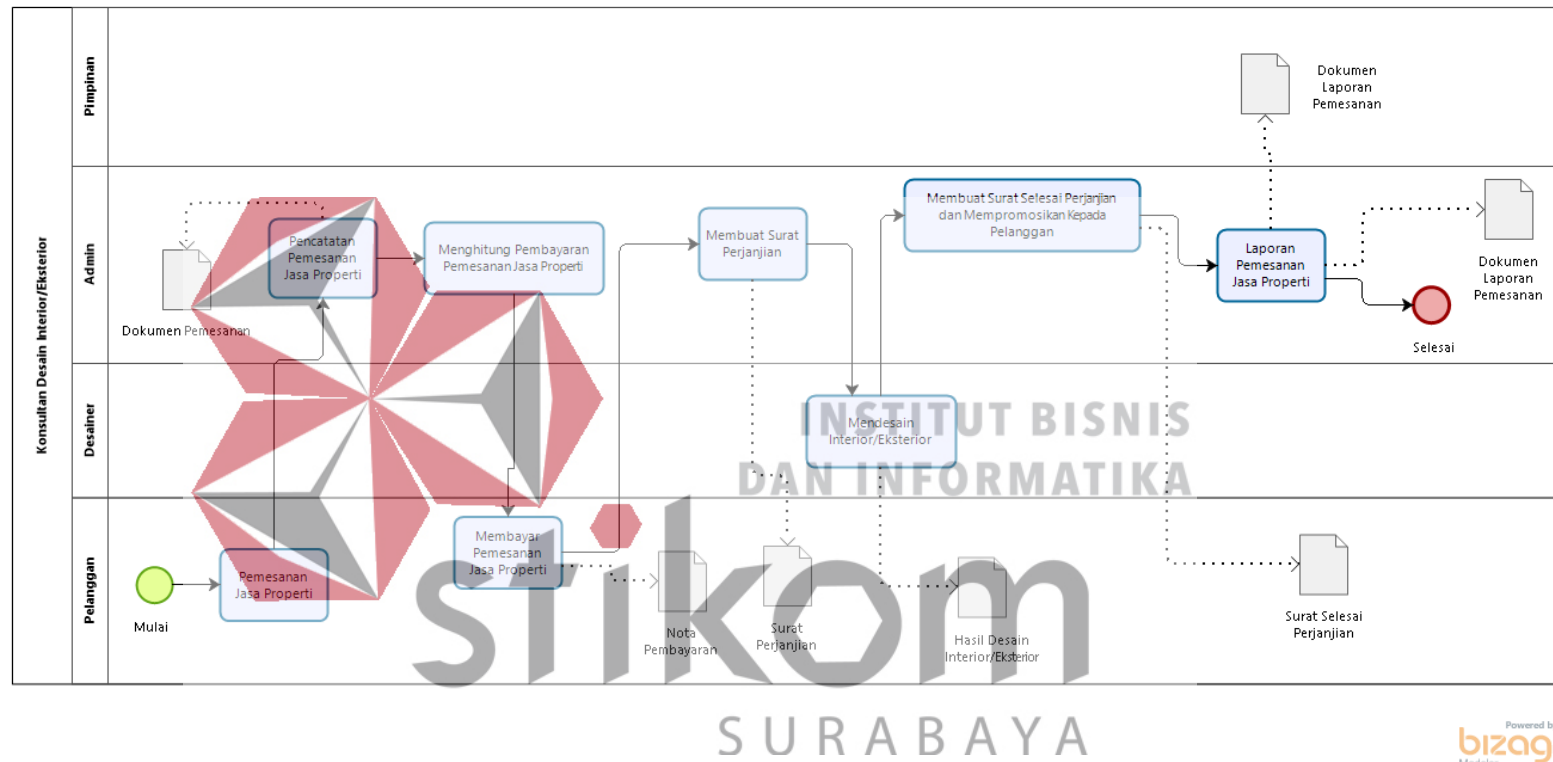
Konsultan Desain Interior/Eksterior

Pimpinan

Dokumen Laporan Pemesanan

Admin

Dokumen Pemesanan

Pencatatan Pemesanan Jasa Properti

Menghitung Pembayaran Pemesanan Jasa Properti

Membuat Surat Perjanjian

Membuat Surat Selesai Perjanjian dan Mempromosikan Kepada Pelanggan

Laporan Pemesanan Jasa Properti

Dokumen Laporan Pemesanan

Selesai

Desainer

Mendesain Interior/Eksterior

INSTITUT BISNIS DAN INFORMATIKA

Pelanggan

Mulai

Pemesanan Jasa Properti

Membayar Pemesanan Jasa Properti

Nota Pembayaran

Surat Perjanjian

Hasil Desain Interior/Eksterior

Surat Selesai Perjanjian

stikom

SURABAYA

Powered by bizagi